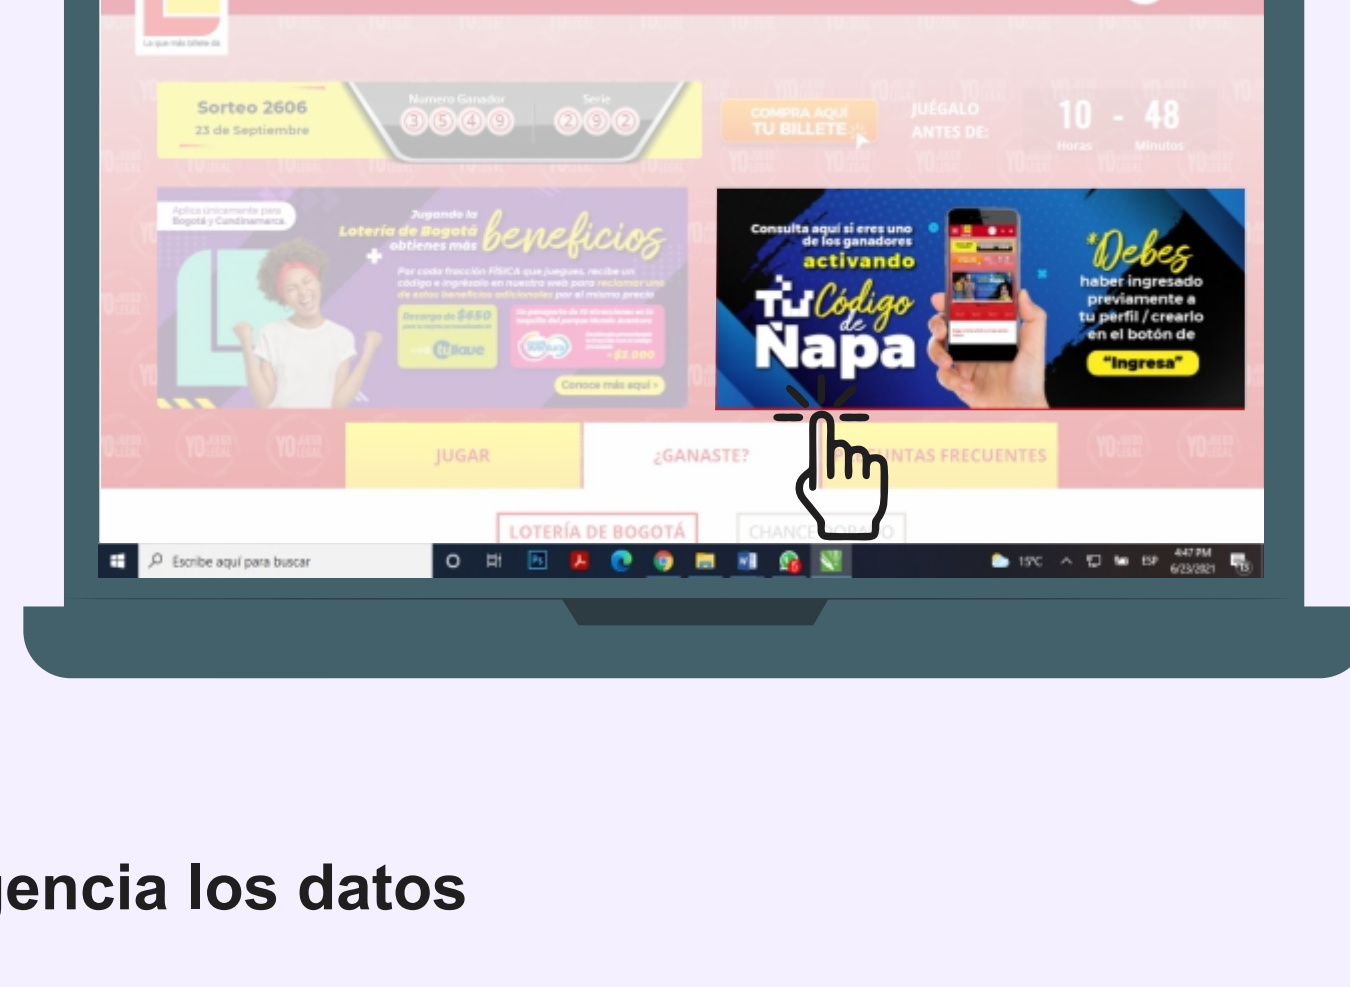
La que más billete da

Sorteo 2606
23 de Septiembre

Numero Ganador
3 5 4 9

Serie
2 9 2

COMPRA AQUÍ TU BILLETE

JUÉGALO ANTES DE:

10 - 48
Horas Minutos

Aplica únicamente para Bogotá y Cundinamarca

Jugando la Lotería de Bogotá obtienes más beneficios

Por cada fracción FÍSICA que juegues, recibe un código e ingrésalo en nuestra web para reclamar uno de estos beneficios adicionales por el mismo precio

Recarga de $650

Tullave

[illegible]

$3.000

Conoce más aquí

Consulta aquí si eres uno de los ganadores activando Tu Código de Ñapa

*Debes haber ingresado previamente a tu perfil / crearlo en el botón de "Ingresa"

JUGAR

¿GANASTE?

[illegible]NTAS FRECUENTES

LOTERÍA DE BOGOTÁ

CHANCE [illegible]

Escribe aquí para buscar

15°C ESP 4:47 PM 6/23/2021

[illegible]encia los datos